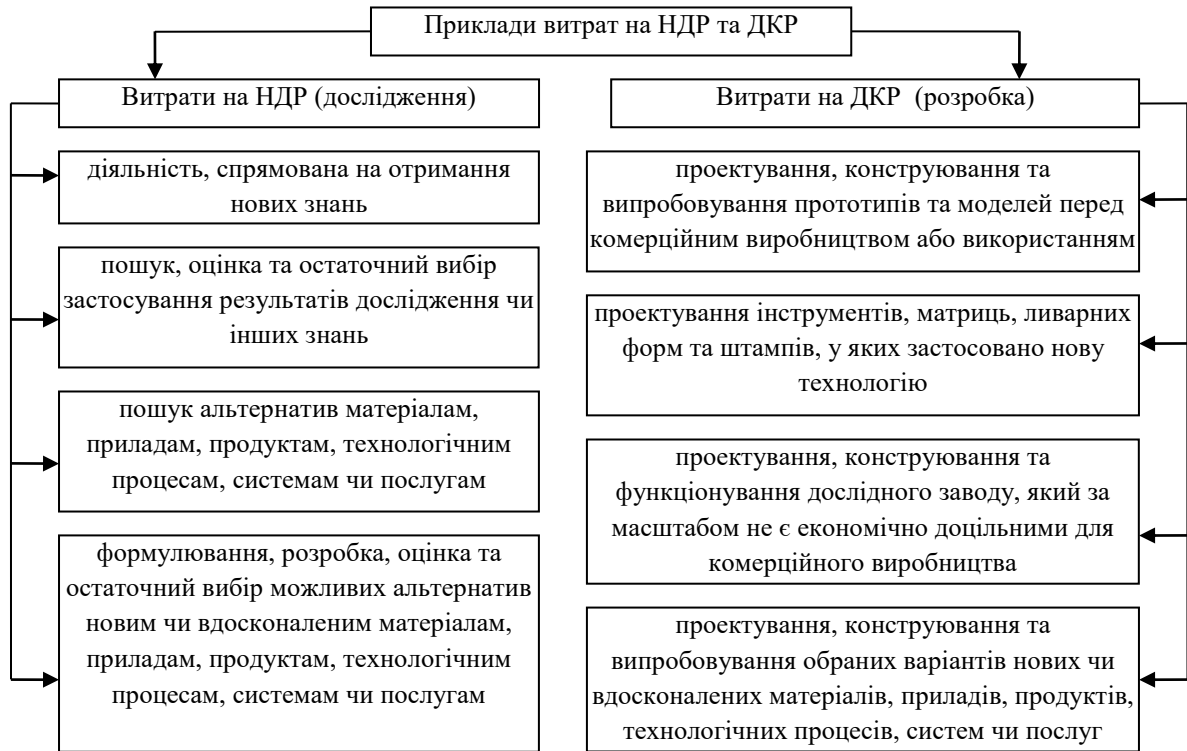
Приклади витрат на НДР та ДКР

Витрати на НДР (дослідження)

діяльність, спрямована на отримання нових знань

пошук, оцінка та остаточний вибір застосування результатів дослідження чи інших знань

пошук альтернатив матеріалам, приладам, продуктам, технологічним процесам, системам чи послугам

формулювання, розробка, оцінка та остаточний вибір можливих альтернатив новим чи вдосконаленим матеріалам, приладам, продуктам, технологічним процесам, системам чи послугам

Витрати на ДКР (розробка)

проектування, конструювання та випробовування прототипів та моделей перед комерційним виробництвом або використанням

проектування інструментів, матриць, ливарних форм та штампів, у яких застосовано нову технологію

проектування, конструювання та функціонування дослідного заводу, який за масштабом не є економічно доцільними для комерційного виробництва

проектування, конструювання та випробовування обраних варіантів нових чи вдосконалених матеріалів, приладів, продуктів, технологічних процесів, систем чи послуг